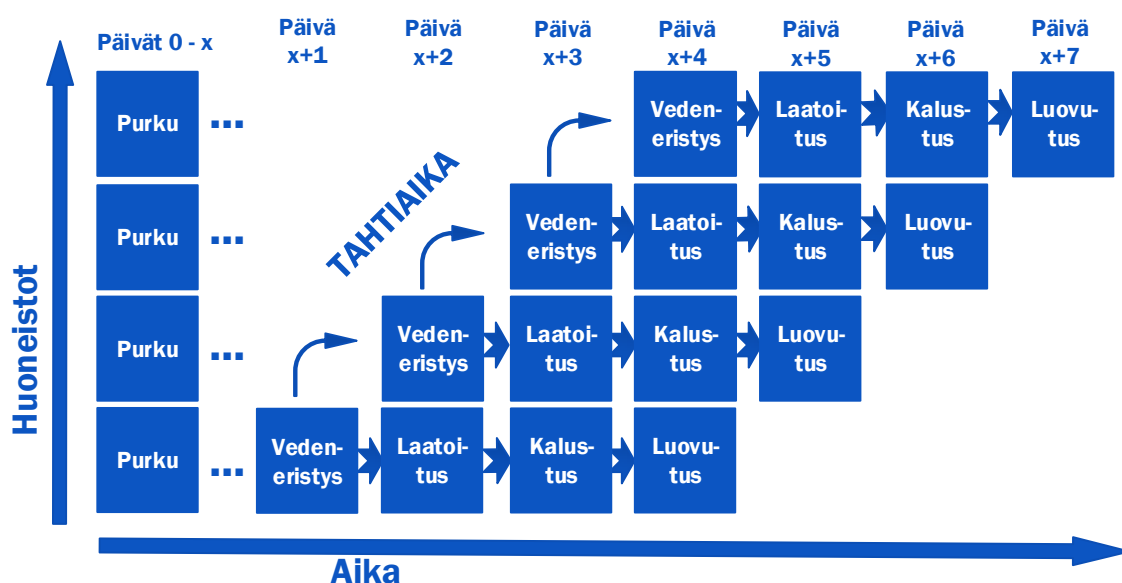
Päivät 0 - x

Päivä x+1

Päivä x+2

Päivä x+3

Päivä x+4

Päivä x+5

Päivä x+6

Päivä x+7

Huoneistot

Purku ... Vedeneristys Laatoitus Kalustus Luovutus

TAHTIAIKA

Purku ... Vedeneristys Laatoitus Kalustus Luovutus

Purku ... Vedeneristys Laatoitus Kalustus Luovutus

Purku ... Vedeneristys Laatoitus Kalustus Luovutus

Aika